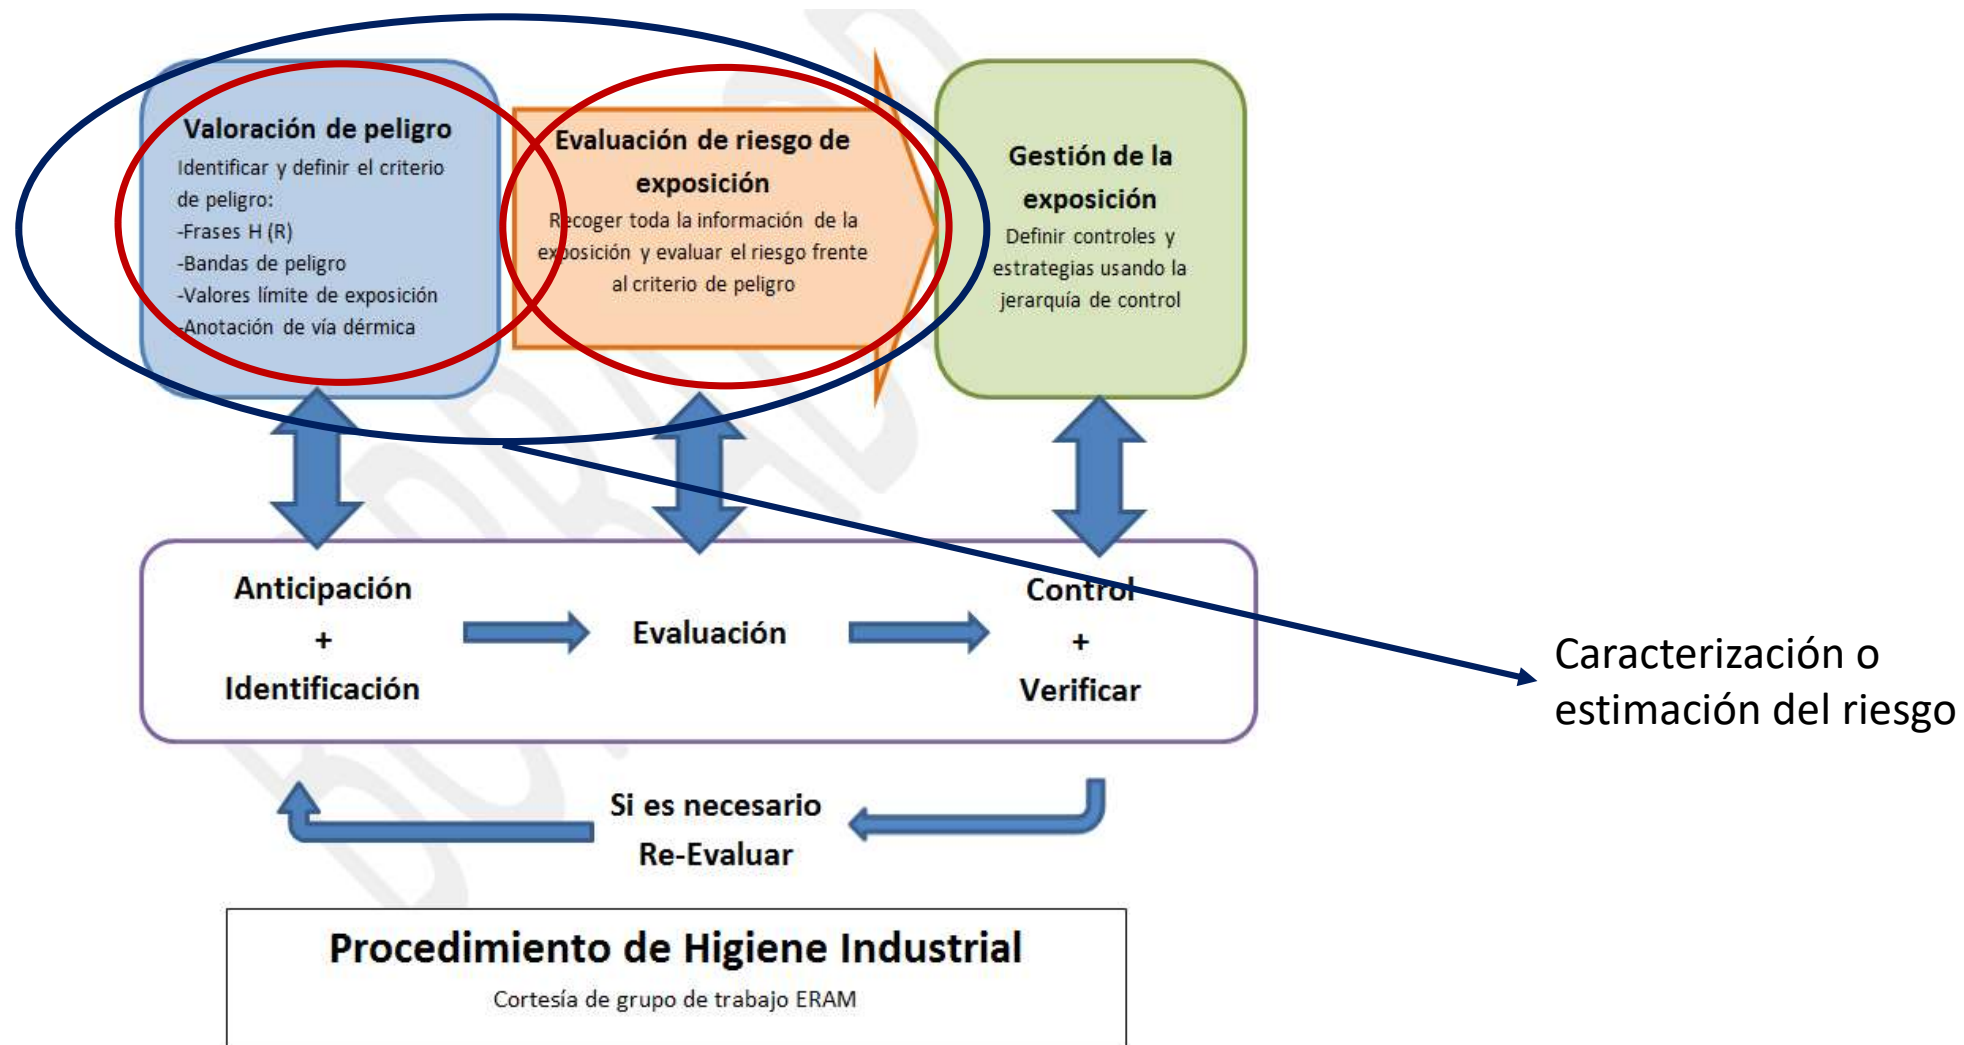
Valoración de peligro
Identificar y definir el criterio de peligro:
-Frases H (R)
-Bandas de peligro
-Valores límite de exposición
-Anotación de vía dérmica

Evaluación de riesgo de exposición
Recoger toda la información de la exposición y evaluar el riesgo frente al criterio de peligro

Gestión de la exposición
Definir controles y estrategias usando la jerarquía de control

Anticipación
+
Identificación

Evaluación

Control
+
Verificar

Caracterización o estimación del riesgo

Si es necesario
Re-Evaluar

Procedimiento de Higiene Industrial
Cortesía de grupo de trabajo ERAM